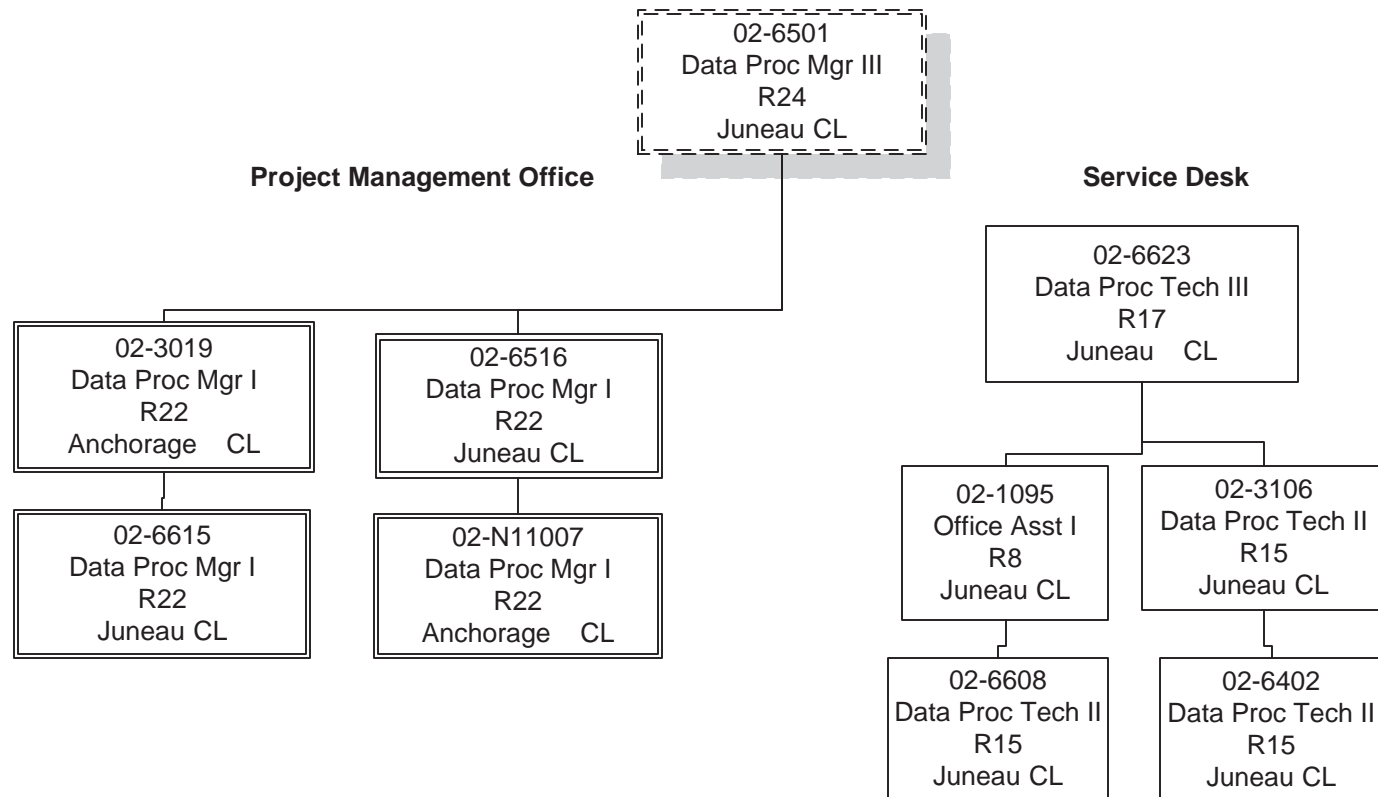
02-6501
Data Proc Mgr III
R24
Juneau CL

Project Management Office

02-3019
Data Proc Mgr I
R22
Anchorage CL

02-6615
Data Proc Mgr I
R22
Juneau CL

02-6516
Data Proc Mgr I
R22
Juneau CL

02-N11007
Data Proc Mgr I
R22
Anchorage CL

Service Desk

02-6623
Data Proc Tech III
R17
Juneau CL

02-1095
Office Asst I
R8
Juneau CL

02-6608
Data Proc Tech II
R15
Juneau CL

02-3106
Data Proc Tech II
R15
Juneau CL

02-6402
Data Proc Tech II
R15
Juneau CL